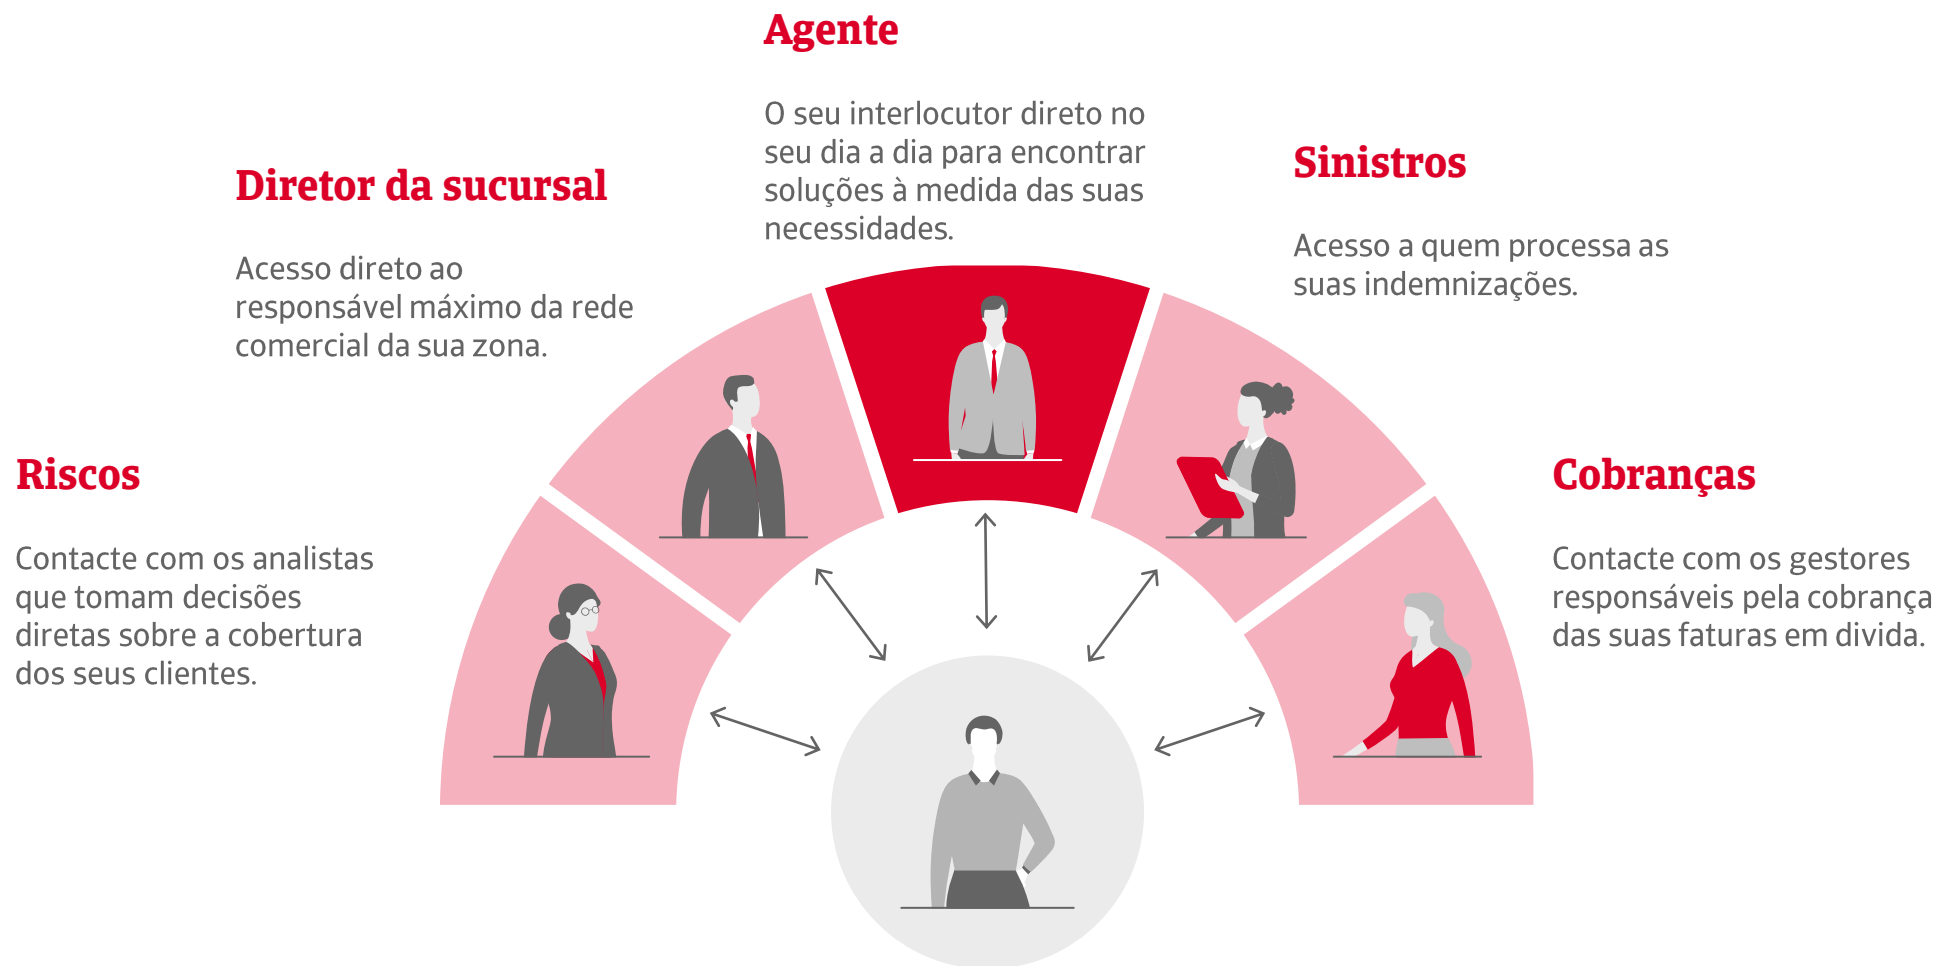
Agente

O seu interlocutor direto no seu dia a dia para encontrar soluções à medida das suas necessidades.

Diretor da sucursal

Acesso direto ao responsável máximo da rede comercial da sua zona.

Sinistros

Acesso a quem processa as suas indemnizações.

Riscos

Contacte com os analistas que tomam decisões diretas sobre a cobertura dos seus clientes.

Cobranças

Contacte com os gestores responsáveis pela cobrança das suas faturas em divida.